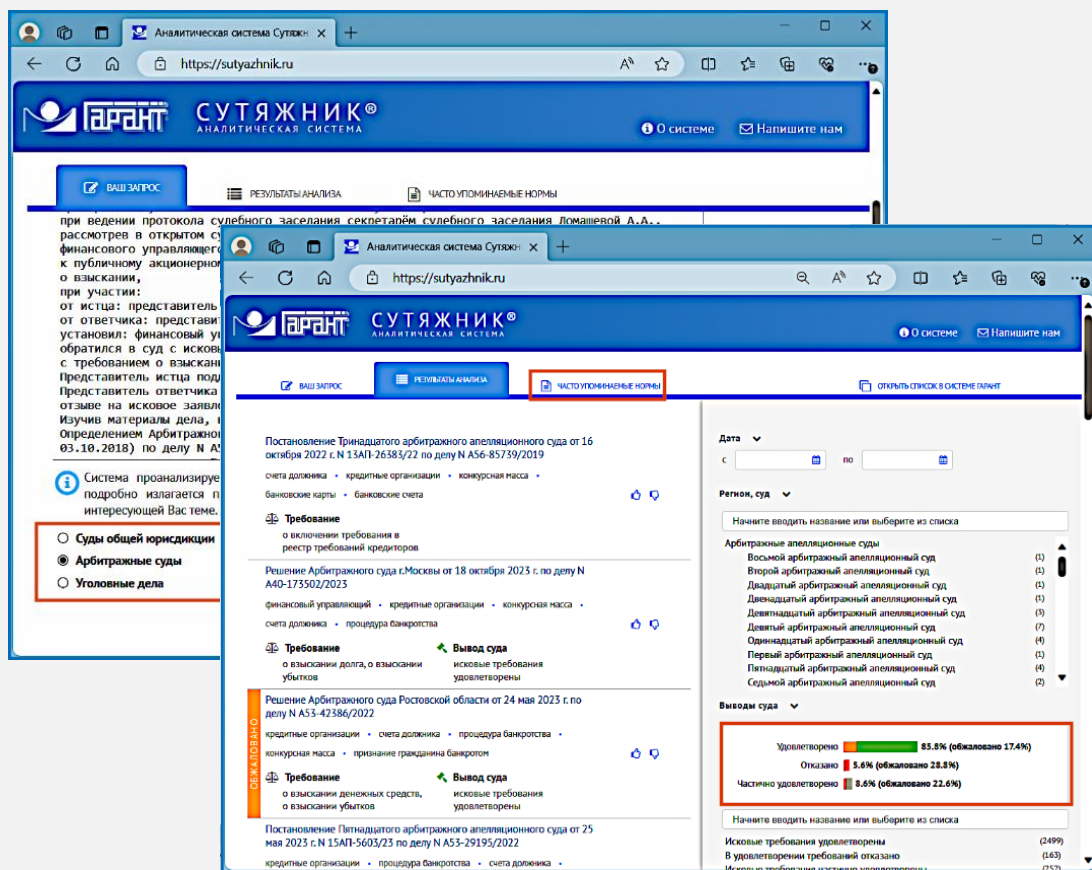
Аналитическая система Сутяжн ×
https://sutyazhnik.ru

ГАРАНТ СУТЯЖНИК® АНАЛИТИЧЕСКАЯ СИСТЕМА
О системе
Напишите нам

ВАШ ЗАПРОС
РЕЗУЛЬТАТЫ АНАЛИЗА
ЧАСТО УПОМИНАЕМЫЕ НОРМЫ

при ведении протокола судебного заседания секретарём судебного заседания Домашевой А.А.,
рассмотрев в открытом су
финансового управляющего
к публичному акционерном
о взыскании,
при участии:
от истца: представитель
от ответчика: представит
установил: финансовый уп
обратился в суд с исково
с требованием о взыскани
Представитель истца подд
Представитель ответчика
отзыве на исковое заявле
Изучив материалы дела, н
Определением Арбитражног
03.10.2018) по делу N А5

Система проанализируе
подробно излагается п
интересующей Вас теме.

Суды общей юрисдикции
Арбитражные суды
Уголовные дела

Аналитическая система Сутяжн ×
https://sutyazhnik.ru

ГАРАНТ СУТЯЖНИК® АНАЛИТИЧЕСКАЯ СИСТЕМА
О системе
Напишите нам

ВАШ ЗАПРОС
РЕЗУЛЬТАТЫ АНАЛИЗА
ЧАСТО УПОМИНАЕМЫЕ НОРМЫ
ОТКРЫТЬ СПИСОК В СИСТЕМЕ ГАРАНТ

Постановление Тринадцатого арбитражного апелляционного суда от 16 октября 2022 г. N 13АП-26383/22 по делу N А56-85739/2019
счета должника • кредитные организации • конкурсная масса • банковские карты • банковские счета
Требование
о включении требования в реестр требований кредиторов

Решение Арбитражного суда г.Москвы от 18 октября 2023 г. по делу N А40-173502/2023
финансовый управляющий • кредитные организации • конкурсная масса • счета должника • процедура банкротства
Требование
о взыскании долга, о взыскании убытков
Вывод суда
исковые требования удовлетворены

ОБЖАЛОВАНО
Решение Арбитражного суда Ростовской области от 24 мая 2023 г. по делу N А53-42386/2022
кредитные организации • счета должника • процедура банкротства • конкурсная масса • признание гражданина банкротом
Требование
о взыскании денежных средств, о взыскании убытков
Вывод суда
исковые требования удовлетворены

Постановление Пятнадцатого арбитражного апелляционного суда от 25 мая 2023 г. N 15АП-5603/23 по делу N А53-29195/2022
кредитные организации • процедура банкротства • счета должника

Дата
с
по
Регион, суд
Начните вводить название или выберите из списка
Арбитражные апелляционные суды
Восьмой арбитражный апелляционный суд (1)
Второй арбитражный апелляционный суд (1)
Двадцатый арбитражный апелляционный суд (1)
Двенадцатый арбитражный апелляционный суд (1)
Девятнадцатый арбитражный апелляционный суд (3)
Девятый арбитражный апелляционный суд (7)
Одиннадцатый арбитражный апелляционный суд (4)
Первый арбитражный апелляционный суд (1)
Пятнадцатый арбитражный апелляционный суд (4)
Седьмой арбитражный апелляционный суд (2)
Выводы суда
Удовлетворено 85.8% (обжаловано 17.4%)
Отказано 5.6% (обжаловано 28.8%)
Частично удовлетворено 8.6% (обжаловано 22.6%)
Начните вводить название или выберите из списка
Исковые требования удовлетворены (2499)
В удовлетворении требований отказано (163)
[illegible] (252)